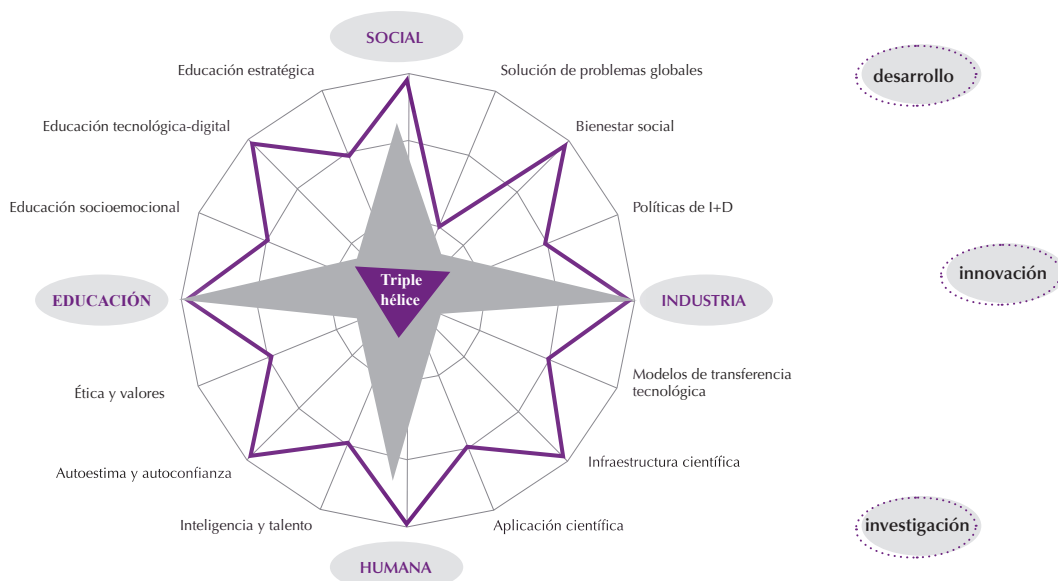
SOCIAL

Educación estratégica

Solución de problemas globales

Educación tecnológica-digital

Bienestar social

Educación socioemocional

Políticas de I+D

EDUCACIÓN

Triple hélice

INDUSTRIA

Modelos de transferencia tecnológica

Ética y valores

Infraestructura científica

Autoestima y autoconfianza

Inteligencia y talento

Aplicación científica

HUMANA

desarrollo

innovación

investigación